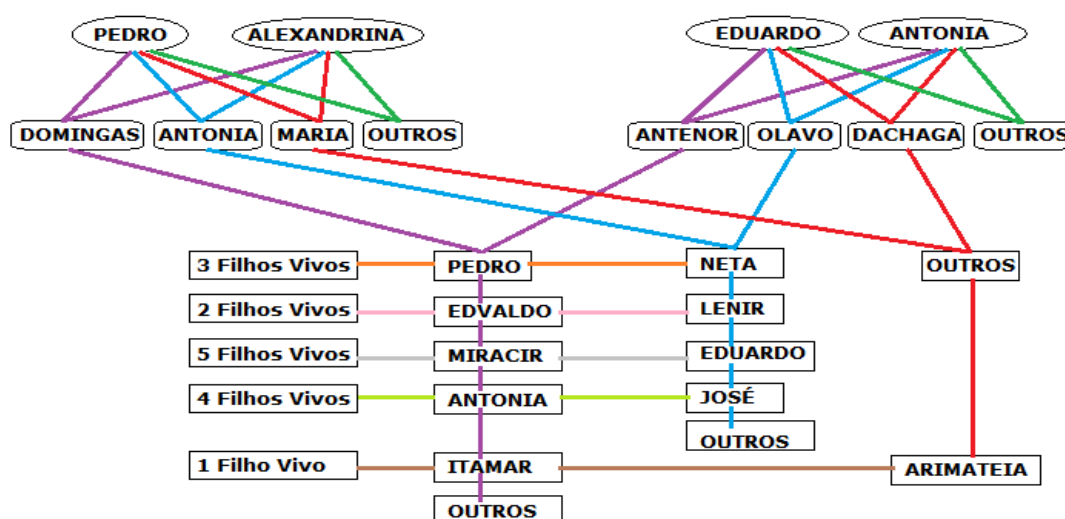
PEDRO
ALEXANDRINA
EDUARDO
ANTONIA

DOMINGAS
ANTONIA
MARIA
OUTROS
ANTENOR
OLAVO
DACHAGA
OUTROS

3 Filhos Vivos
PEDRO
NETA
OUTROS

2 Filhos Vivos
EDVALDO
LENIR

5 Filhos Vivos
MIRACIR
EDUARDO

4 Filhos Vivos
ANTONIA
JOSÉ
OUTROS

1 Filho Vivo
ITAMAR
ARIMATEIA
OUTROS